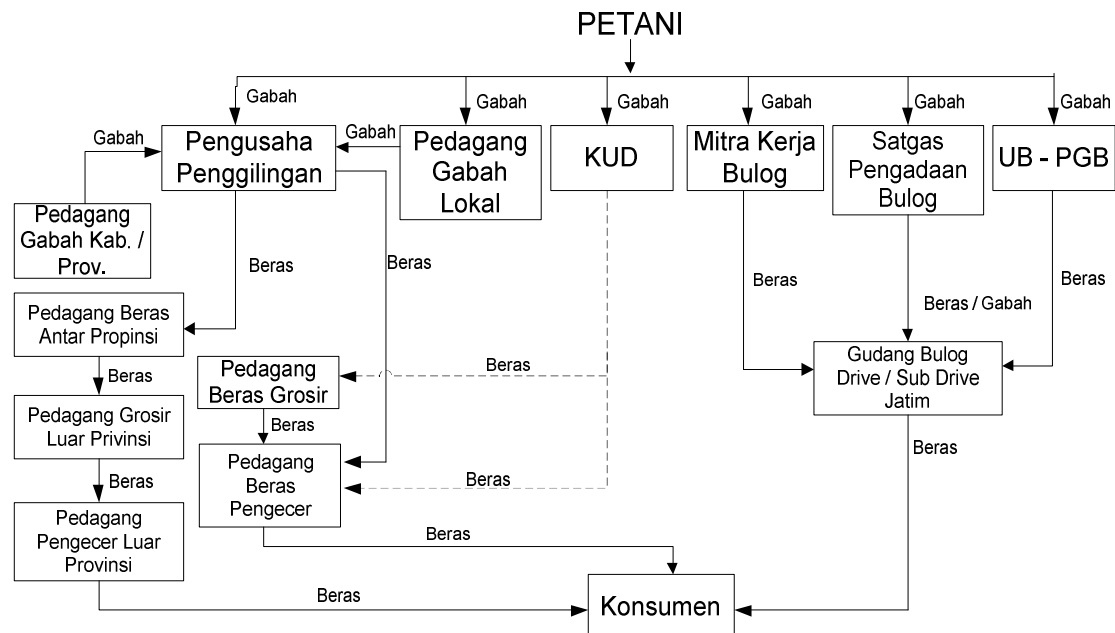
PETANI

Gabah
Gabah
Gabah
Gabah
Gabah
Gabah

Gabah
Pengusaha Penggilingan
Gabah
Pedagang Gabah Lokal
KUD
Mitra Kerja Bulog
Satgas Pengadaan Bulog
UB - PGB

Pedagang Gabah Kab. / Prov.

Beras
Beras
Beras
Beras
Beras / Gabah

Pedagang Beras Antar Propinsi
Beras
Pedagang Beras Grosir
Beras
Gudang Bulog Drive / Sub Drive Jatim
Beras
Pedagang Grosir Luar Privinsi
Beras
Pedagang Beras Pengecer
Beras
Beras
Pedagang Pengecer Luar Provinsi
Beras
Beras
Konsumen